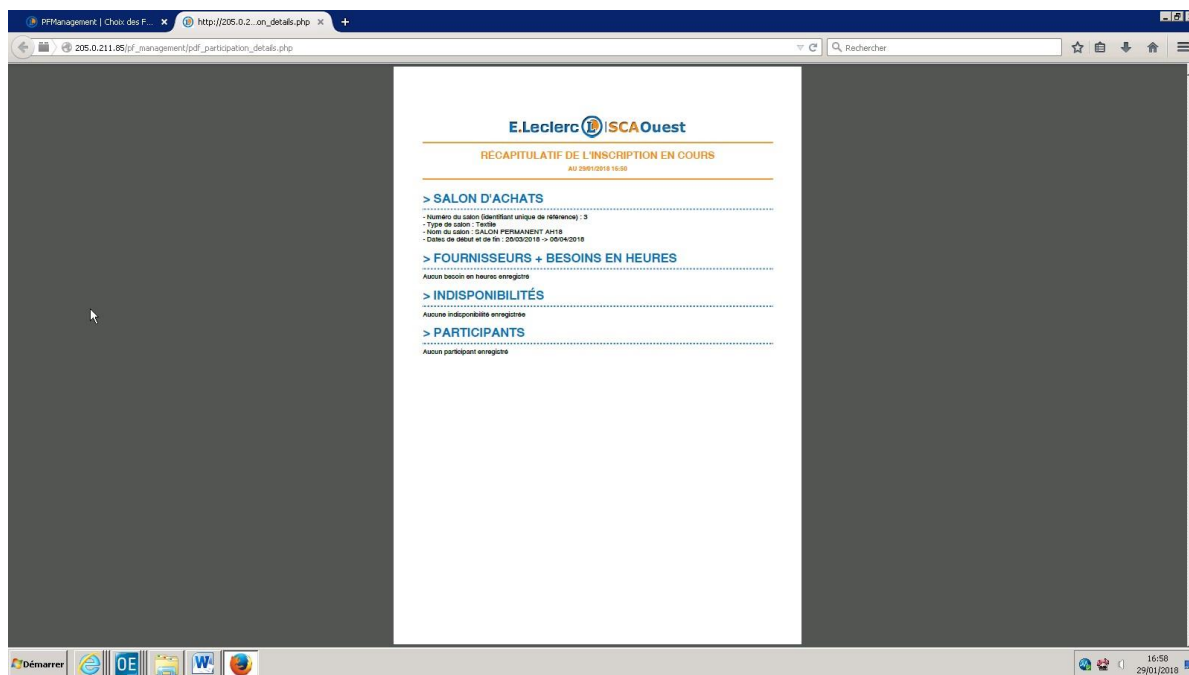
PFManagement | Choix des F... ×
http://205.0.2...on_details.php ×
+

205.0.211.85/pf_management/pdf_participation_details.php

Rechercher

E.Leclerc SCAOuest

RÉCAPITULATIF DE L'INSCRIPTION EN COURS
AU 29/01/2018 16:58

> SALON D'ACHATS

- Numéro du salon (identifiant unique de référence) : 3
- Type de salon : Textile
- Nom du salon : SALON PERMANENT AH18
- Dates de début et de fin : 20/03/2018 -> 06/04/2018

> FOURNISSEURS + BESOINS EN HEURES

Aucun besoin en heures enregistré

> INDISPONIBILITÉS

Aucune indisponibilité enregistrée

> PARTICIPANTS

Aucun participant enregistré

Démarrer

16:58
29/01/2018